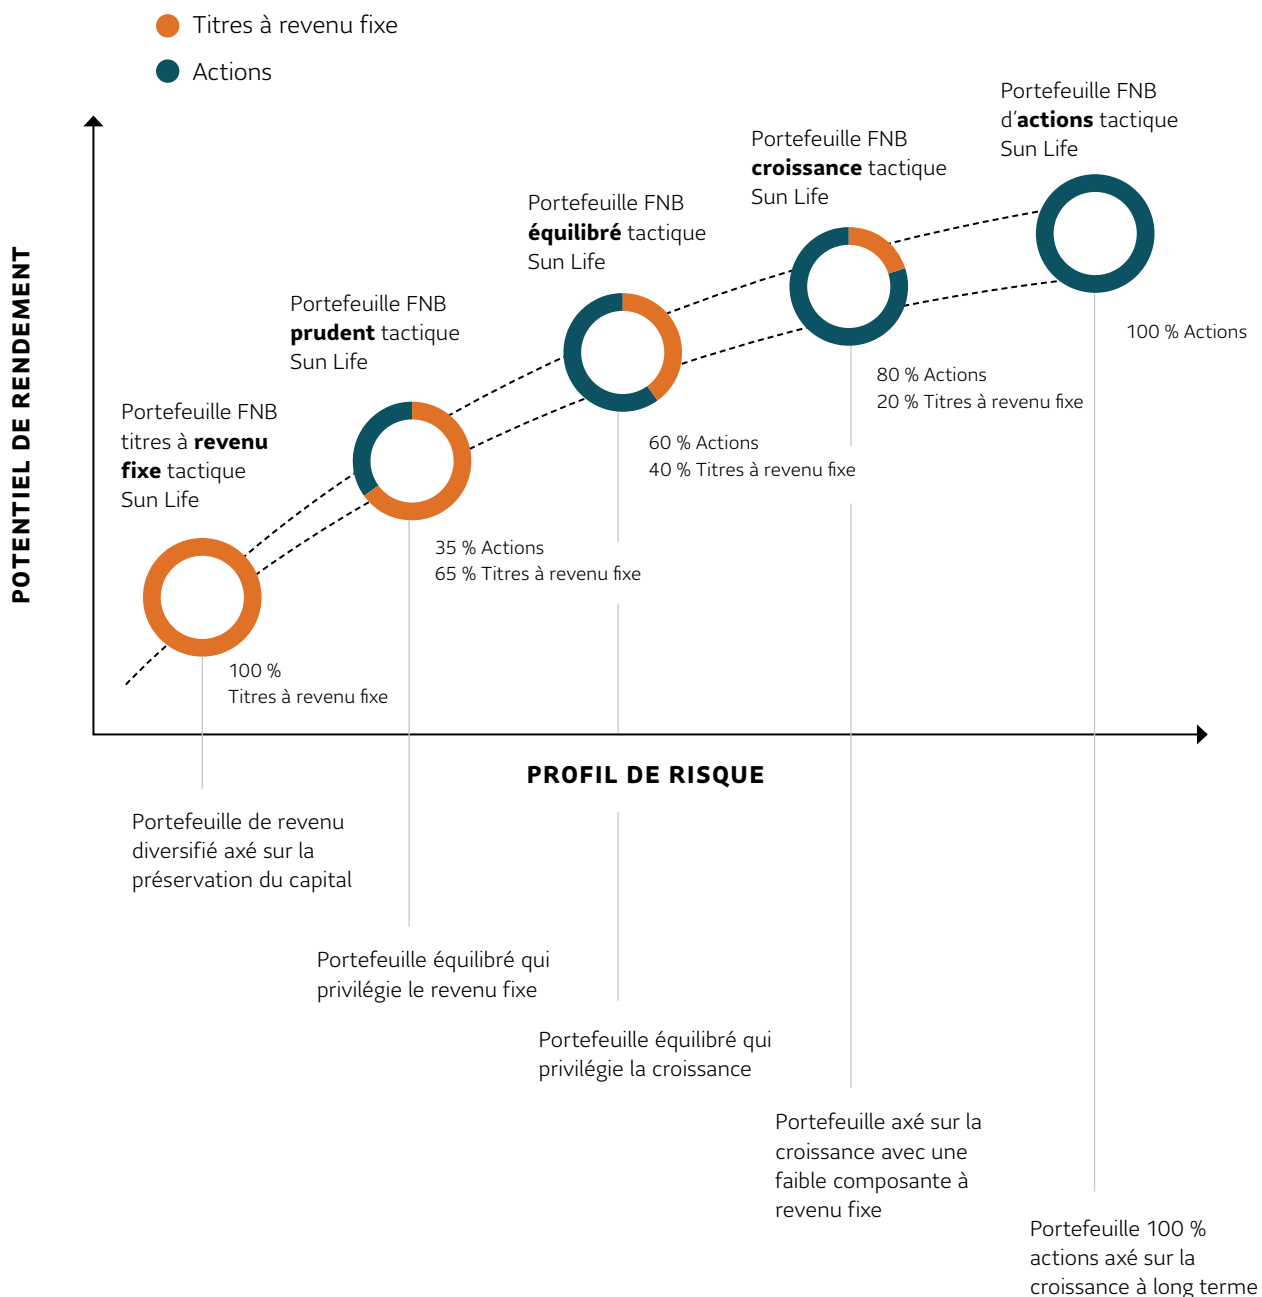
Titres à revenu fixe

Actions

POTENTIEL DE RENDEMENT

Portefeuille FNB titres à **revenu fixe** tactique Sun Life

100 %
Titres à revenu fixe

Portefeuille FNB **prudent** tactique Sun Life

35 % Actions
65 % Titres à revenu fixe

Portefeuille FNB **équilibré** tactique Sun Life

60 % Actions
40 % Titres à revenu fixe

Portefeuille FNB **croissance** tactique Sun Life

80 % Actions
20 % Titres à revenu fixe

Portefeuille FNB d'**actions** tactique Sun Life

100 % Actions

PROFIL DE RISQUE

Portefeuille de revenu diversifié axé sur la préservation du capital

Portefeuille équilibré qui privilégie le revenu fixe

Portefeuille équilibré qui privilégie la croissance

Portefeuille axé sur la croissance avec une faible composante à revenu fixe

Portefeuille 100 % actions axé sur la croissance à long terme